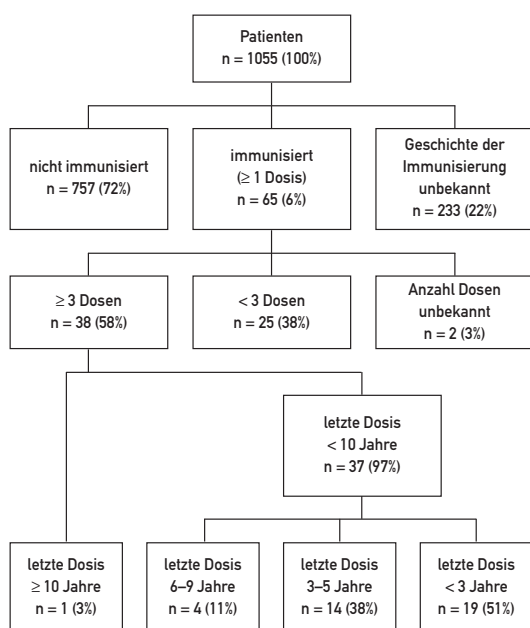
Patienten
n = 1055 (100%)

nicht immunisiert
n = 757 (72%)

immunisiert
($\geq$ 1 Dosis)
n = 65 (6%)

Geschichte der Immunisierung unbekannt
n = 233 (22%)

$\geq$ 3 Dosen
n = 38 (58%)

< 3 Dosen
n = 25 (38%)

Anzahl Dosen unbekannt
n = 2 (3%)

letzte Dosis
< 10 Jahre
n = 37 (97%)

letzte Dosis
$\geq$ 10 Jahre
n = 1 (3%)

letzte Dosis
6–9 Jahre
n = 4 (11%)

letzte Dosis
3–5 Jahre
n = 14 (38%)

letzte Dosis
< 3 Jahre
n = 19 (51%)